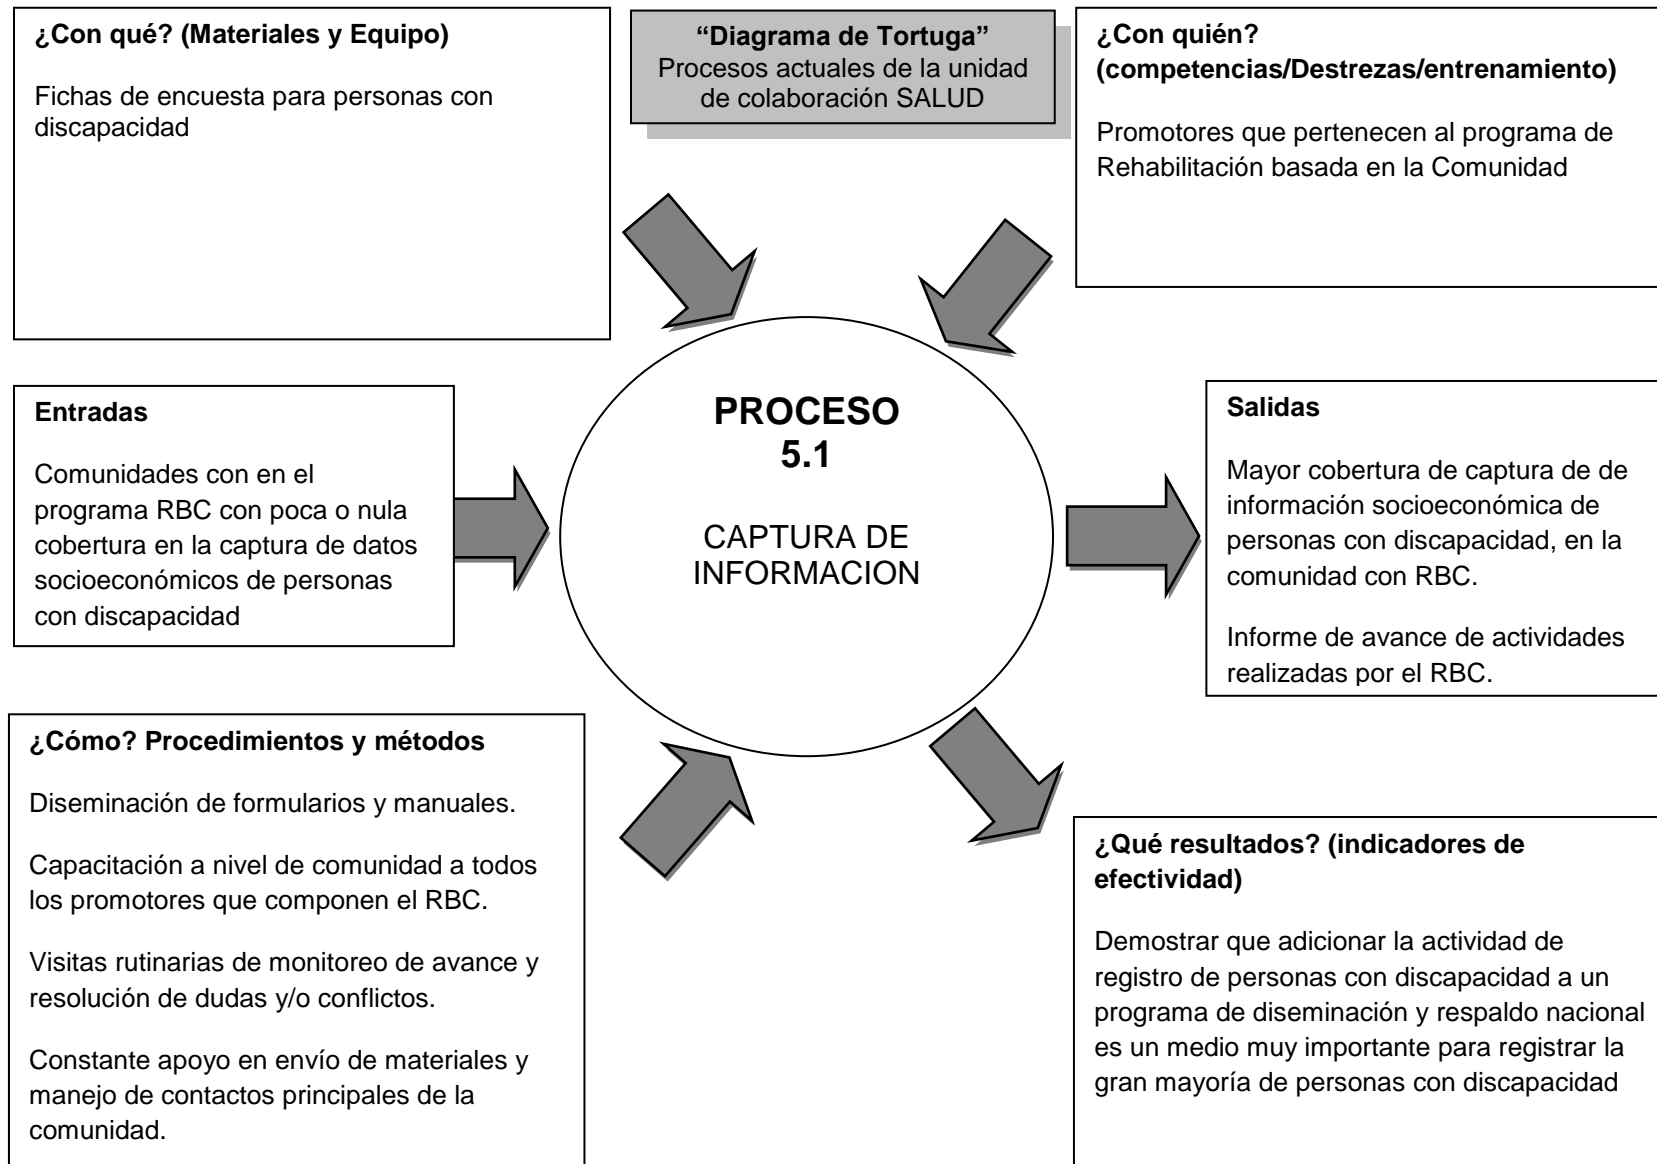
¿Con qué? (Materiales y Equipo)

Fichas de encuesta para personas con discapacidad

"Diagrama de Tortuga"
Procesos actuales de la unidad de colaboración SALUD

¿Con quién? (competencias/Destrezas/entrenamiento)

Promotores que pertenecen al programa de Rehabilitación basada en la Comunidad

Entradas

Comunidades con en el programa RBC con poca o nula cobertura en la captura de datos socioeconómicos de personas con discapacidad

PROCESO 5.1

CAPTURA DE INFORMACION

Salidas

Mayor cobertura de captura de de información socioeconómica de personas con discapacidad, en la comunidad con RBC.

Informe de avance de actividades realizadas por el RBC.

¿Cómo? Procedimientos y métodos

Diseminación de formularios y manuales.

Capacitación a nivel de comunidad a todos los promotores que componen el RBC.

Visitas rutinarias de monitoreo de avance y resolución de dudas y/o conflictos.

Constante apoyo en envío de materiales y manejo de contactos principales de la comunidad.

¿Qué resultados? (indicadores de efectividad)

Demostrar que adicionar la actividad de registro de personas con discapacidad a un programa de diseminación y respaldo nacional es un medio muy importante para registrar la gran mayoría de personas con discapacidad